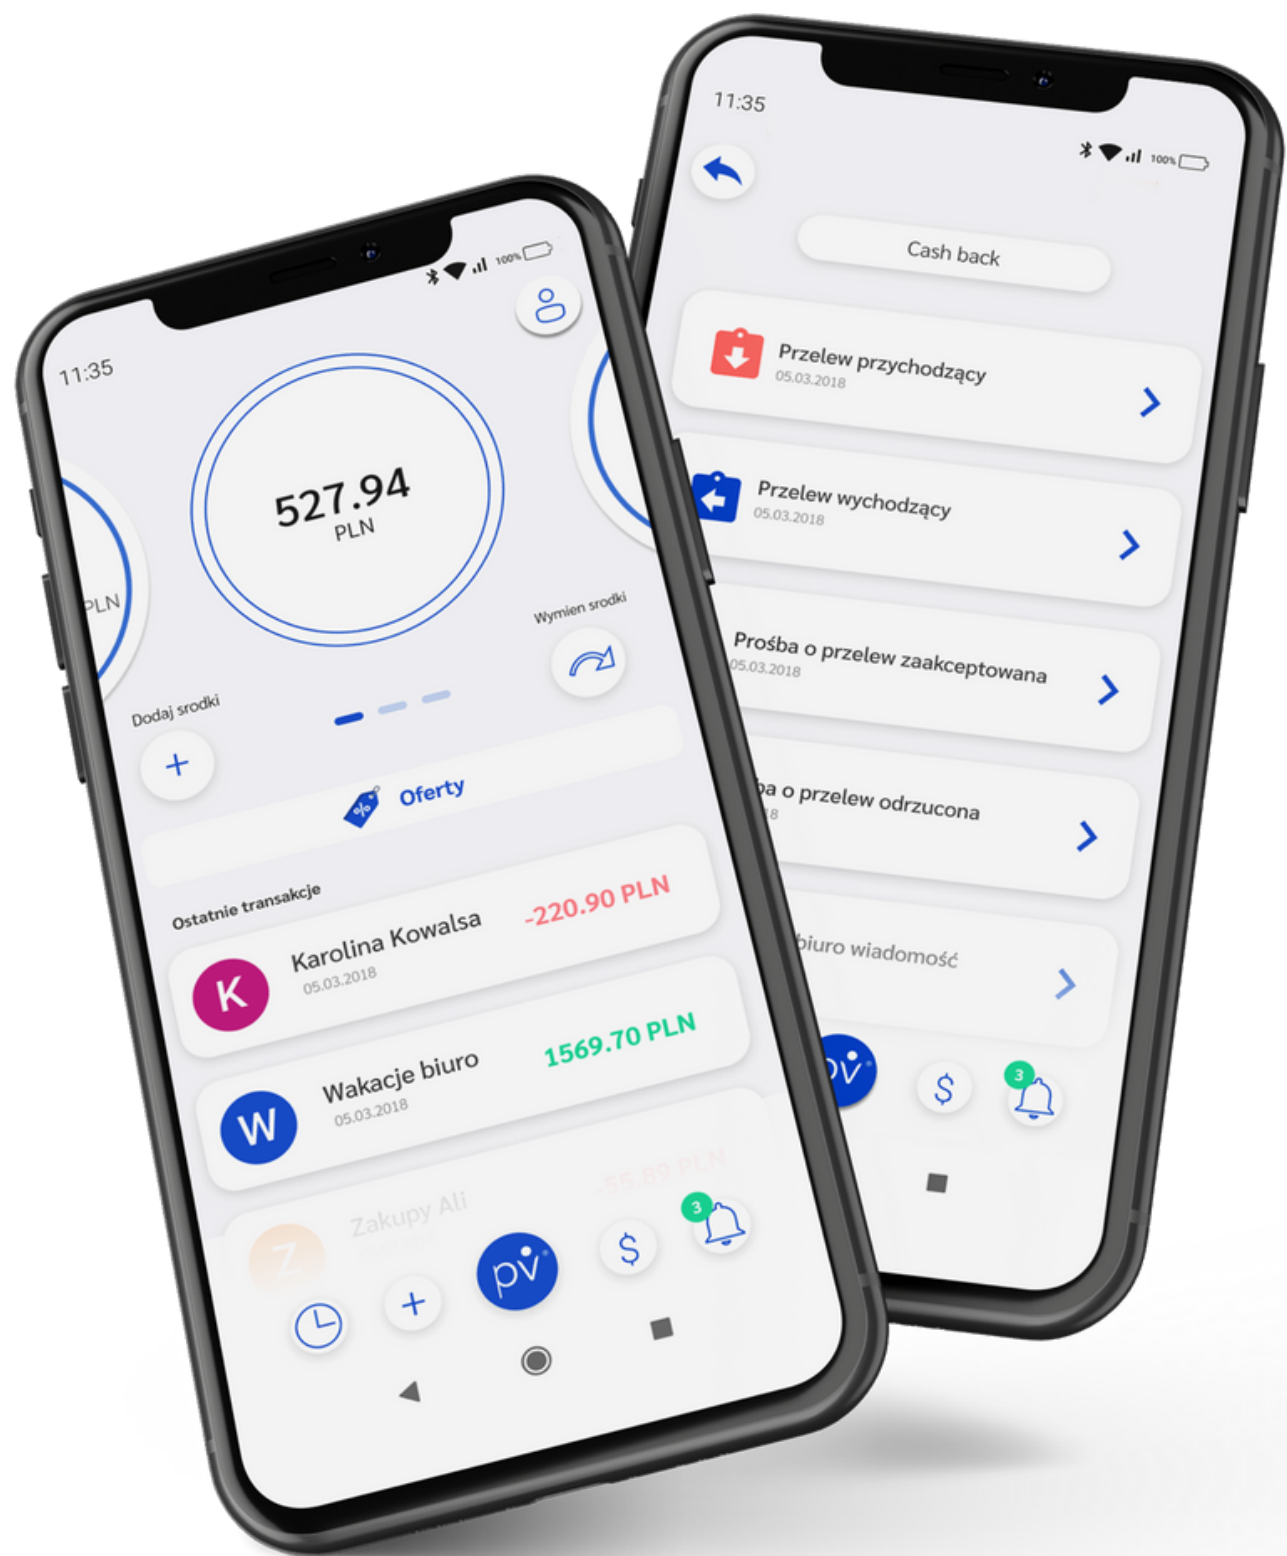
11:35

100%

527.94
PLN

PLN

Wymien srodki

Dodaj srodki

+

Oferty

Ostatnie transakcje

K
Karolina Kowalsa
05.03.2018
-220.90 PLN

W
Wakacje biuro
05.03.2018
1569.70 PLN

Z
Zakupy Ali
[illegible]
-55.89 PLN

+
pv
$
3

11:35

100%

Cash back

Przelew przychodzący
05.03.2018

Przelew wychodzący
05.03.2018

Prośba o przelew zaakceptowana
05.03.2018

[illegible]ba o przelew odrzucona
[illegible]8

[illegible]biuro wiadomość

pv
$
3